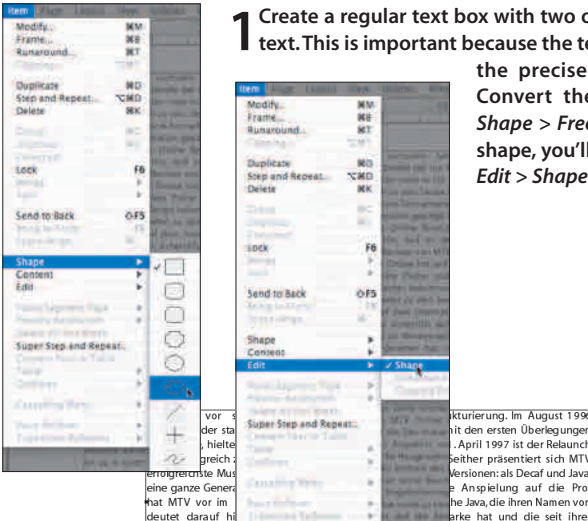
1 Create a regular text box with two c
text. This is important because the te

the precise
Convert the
Shape > Free
shape, you'll
Edit > Shape

Item Page Layout View Utilities
Modify... ⌘M
Frame... ⌘B
Runaround... ⌘T
Clipping... ⌥⌘T
Duplicate ⌘D
Step and Repeat... ⌥⌘D
Delete ⌘K
Group ⌘G
Ungroup ⌘U
Constrain
Lock F6
Merge
Split
Send to Back ⇧F5
Bring to Front F5
Space/Align...
Shape
Content
Edit
Point/Segment Type
Convert to Table
Super Step and Repeat...
Convert Text to Table
Table
Gridlines
Cascading Menu
Style Sheets

Item
Modify... ⌘M
Frame... ⌘B
Runaround... ⌘T
Clipping... ⌥⌘T
Duplicate ⌘D
Step and Repeat... ⌥⌘D
Delete ⌘K
Group ⌘G
Ungroup ⌘U
Constrain
Lock F6
Merge
Split
Send to Back ⇧F5
Bring to Front F5
Space/Align...
Shape
Content
Edit
✓ Shape
Point/Segment Type
Super Step and Repeat...
Convert Text to Table
Table
Gridlines
Cascading Menu

vor s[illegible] der sta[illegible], hielte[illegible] greich a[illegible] erfolgreichste Mus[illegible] eine ganze Genera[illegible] hat MTV vor im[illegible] deutet darauf hi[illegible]

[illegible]kturierung. Im August 1996 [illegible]it den ersten Überlegungen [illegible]. April 1997 ist der Relaunch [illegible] Seither präsentiert sich MTV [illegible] Versionen: als Decaf und Java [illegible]e Anspielung auf die Pro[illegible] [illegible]he Java, die ihren Namen vor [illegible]arke hat und die seit ihre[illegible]